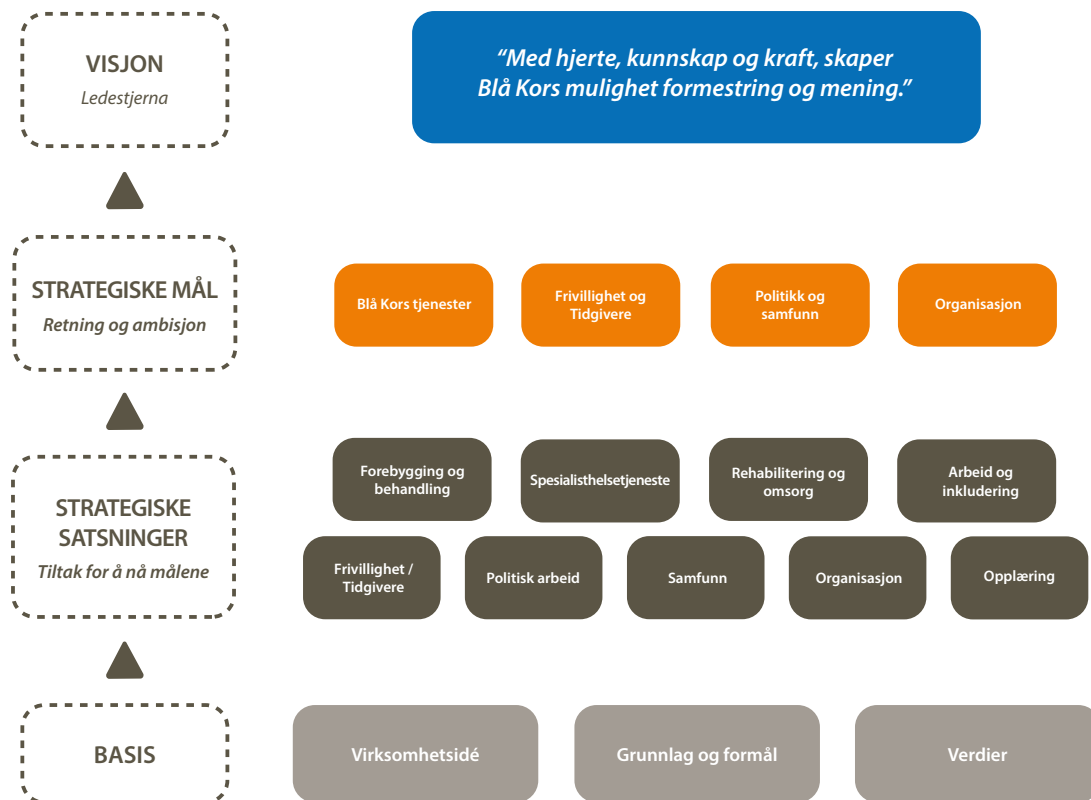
VISJON
Ledestjerna

"Med hjerte, kunnskap og kraft, skaper Blå Kors mulighet formestring og mening."

STRATEGISKE MÅL
Retning og ambisjon

Blå Kors tjenester

Frivillighet og Tidgivere

Politikk og samfunn

Organisasjon

STRATEGISKE SATSNINGER
Tiltak for å nå målene

Forebygging og behandling

Spesialisthelsetjeneste

Rehabilitering og omsorg

Arbeid og inkludering

Frivillighet / Tidgivere

Politisk arbeid

Samfunn

Organisasjon

Opplæring

BASIS

Virksomhetsidé

Grunnlag og formål

Verdier